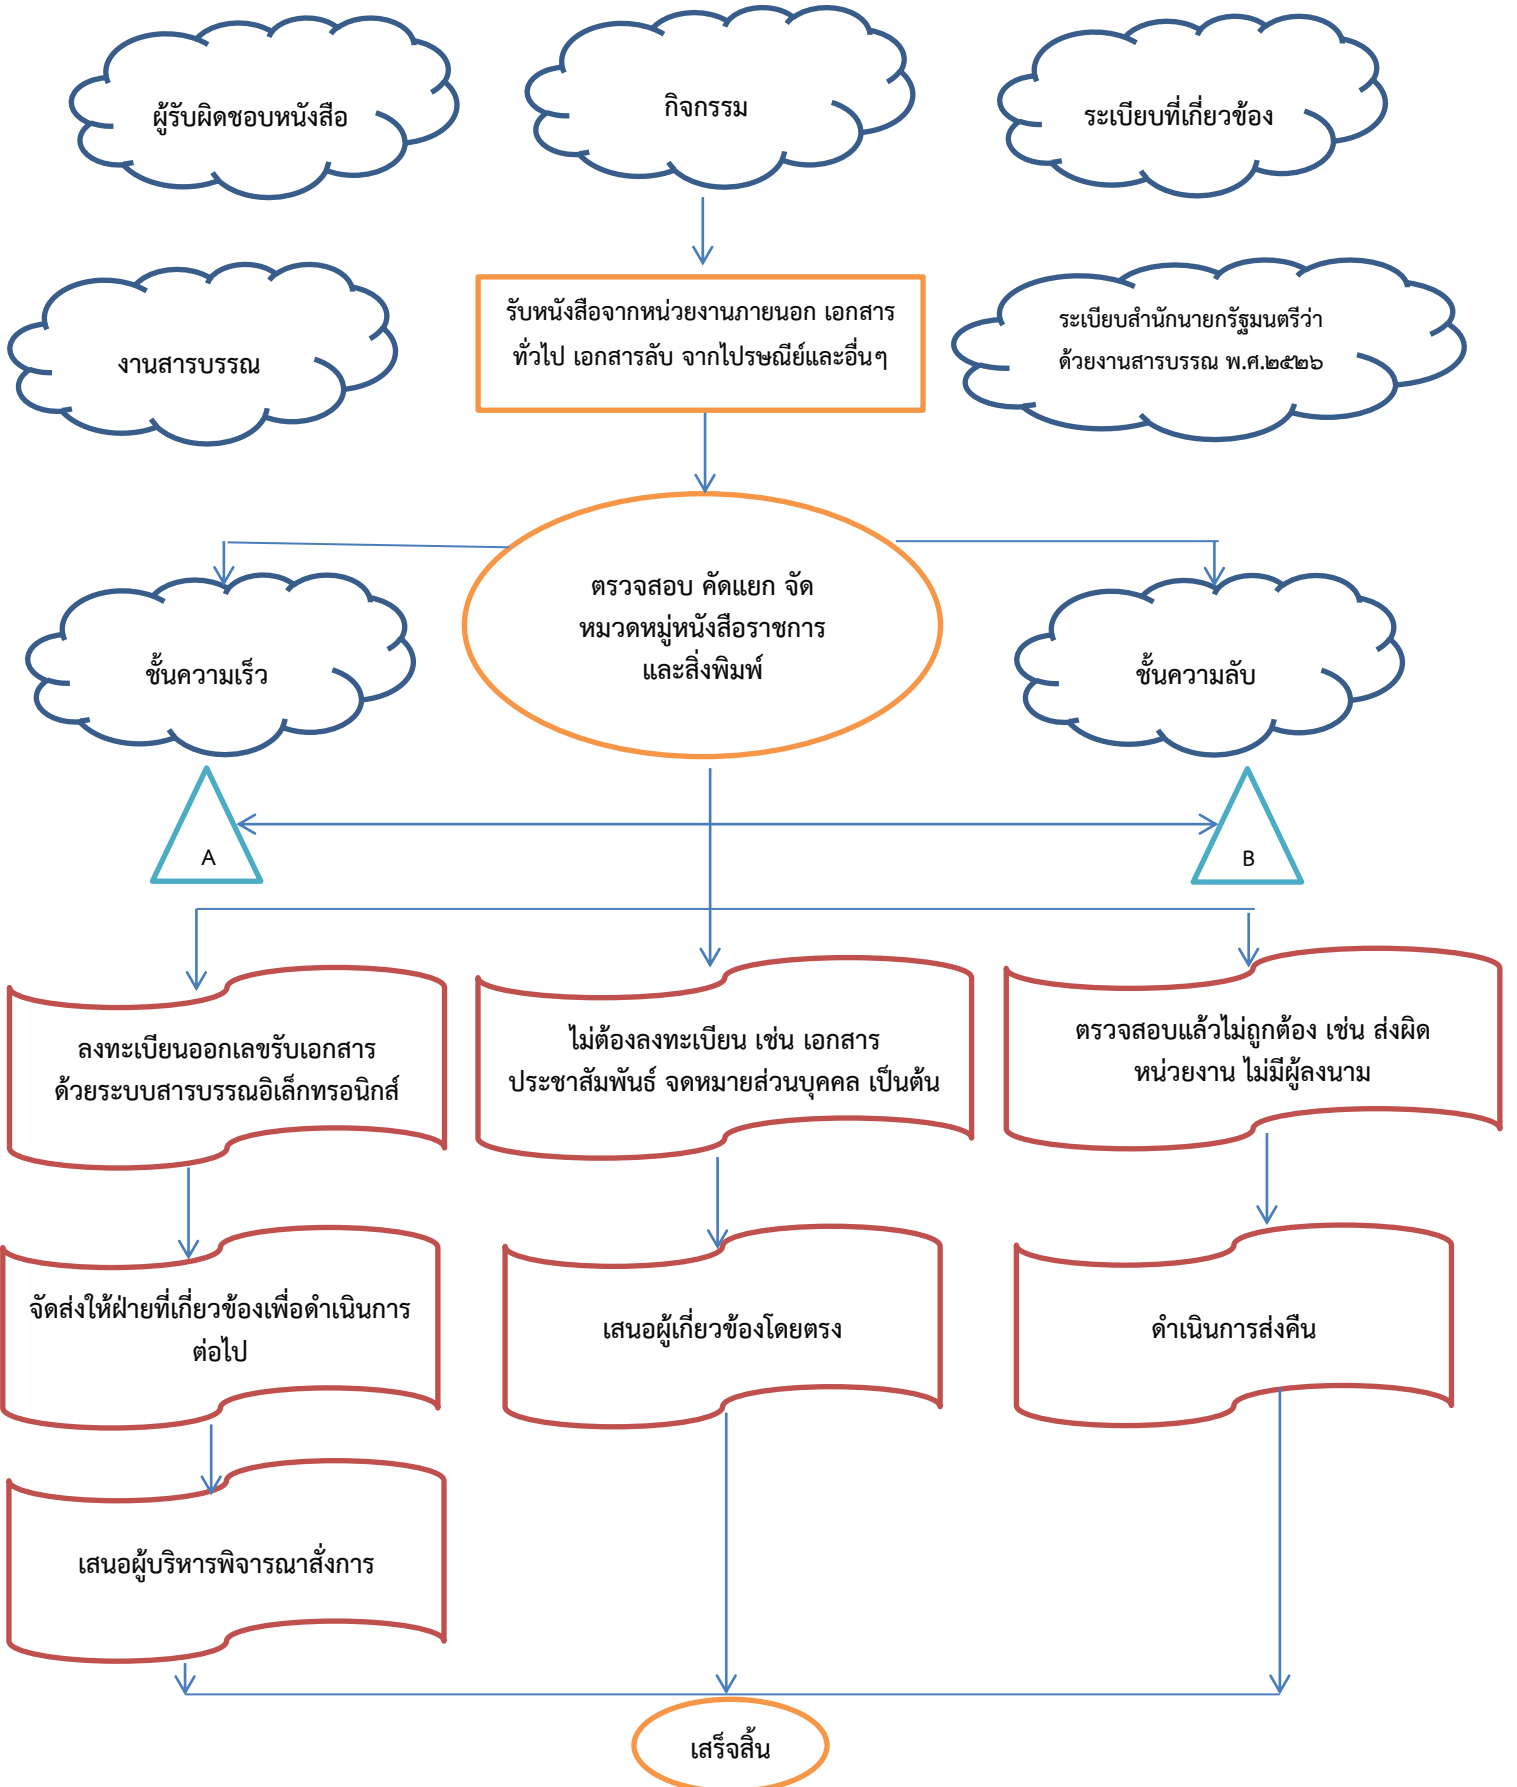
ผู้รับผิดชอบหนังสือ

กิจกรรม

ระเบียบที่เกี่ยวข้อง

งานสารบรรณ

รับหนังสือจากหน่วยงานภายนอก เอกสารทั่วไป เอกสารลับ จากไปรษณีย์และอื่นๆ

ระเบียบสำนักนายกรัฐมนตรีว่าด้วยงานสารบรรณ พ.ศ.๒๕๒๖

ตรวจสอบ คัดแยก จัดหมวดหมู่หนังสือราชการและสิ่งพิมพ์

ชั้นความเร็ว

ชั้นความลับ

A

B

ลงทะเบียนออกเลขรับเอกสารด้วยระบบสารบรรณอิเล็กทรอนิกส์

ไม่ต้องลงทะเบียน เช่น เอกสารประชาสัมพันธ์ จดหมายส่วนบุคคล เป็นต้น

ตรวจสอบแล้วไม่ถูกต้อง เช่น ส่งผิดหน่วยงาน ไม่มีผู้ลงนาม

จัดส่งให้ฝ่ายที่เกี่ยวข้องเพื่อดำเนินการต่อไป

เสนอผู้เกี่ยวข้องโดยตรง

ดำเนินการส่งคืน

เสนอผู้บริหารพิจารณาสั่งการ

เสร็จสิ้น